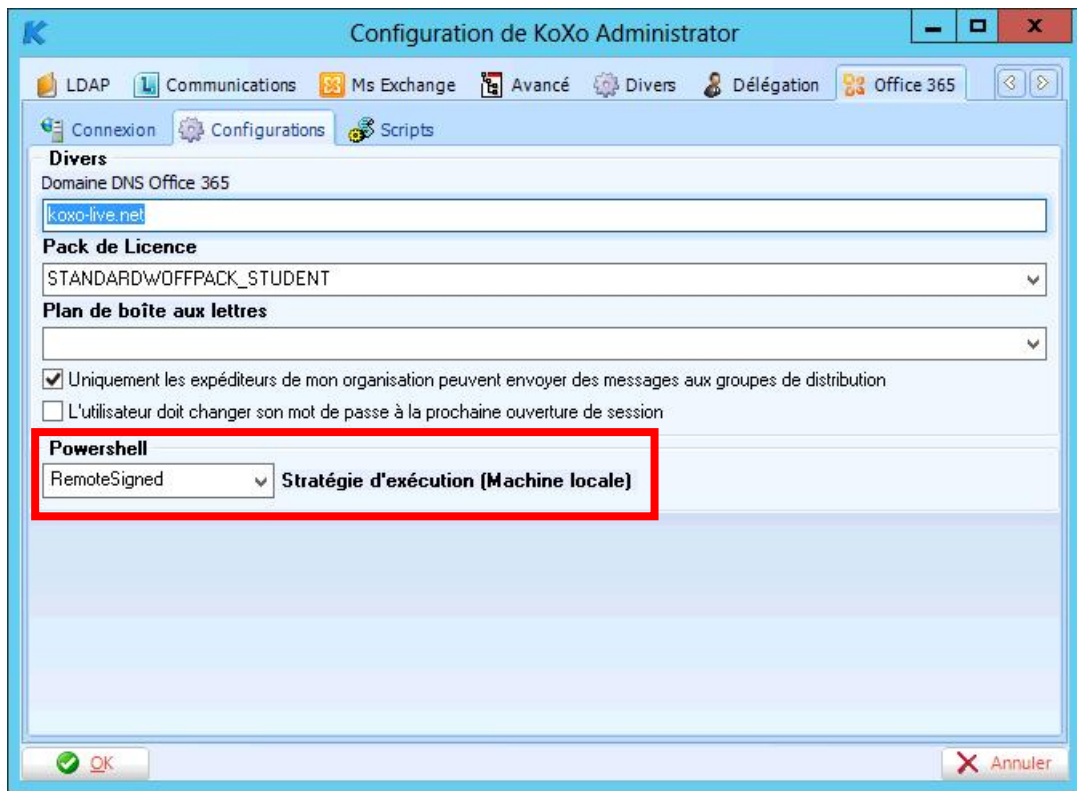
Configuration de KoXo Administrator

LDAP Communications Ms Exchange Avancé Divers Délégation Office 365

Connexion Configurations Scripts

Divers
Domaine DNS Office 365
koxo-live.net

Pack de Licence
STANDARDWOFFPACK_STUDENT

Plan de boîte aux lettres

Uniquement les expéditeurs de mon organisation peuvent envoyer des messages aux groupes de distribution
L'utilisateur doit changer son mot de passe à la prochaine ouverture de session

Powershell
RemoteSigned Stratégie d'exécution (Machine locale)

OK Annuler